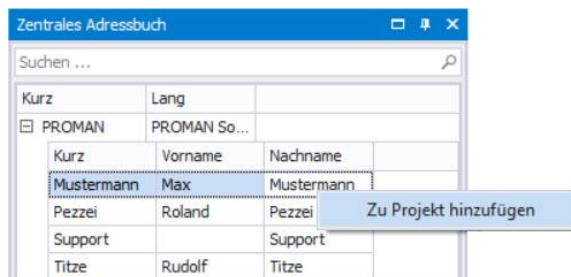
Zentrales Adressbuch

Suchen ...

| Kurz | Lang |
|---|---|
| PROMAN | PROMAN So... |

| Kurz | Vorname | Nachname |
|---|---|---|
| Mustermann | Max | Mustermann |
| Pezzei | Roland | Pezzei |
| Support | | Support |
| Titze | Rudolf | Titze |

Zu Projekt hinzufügen